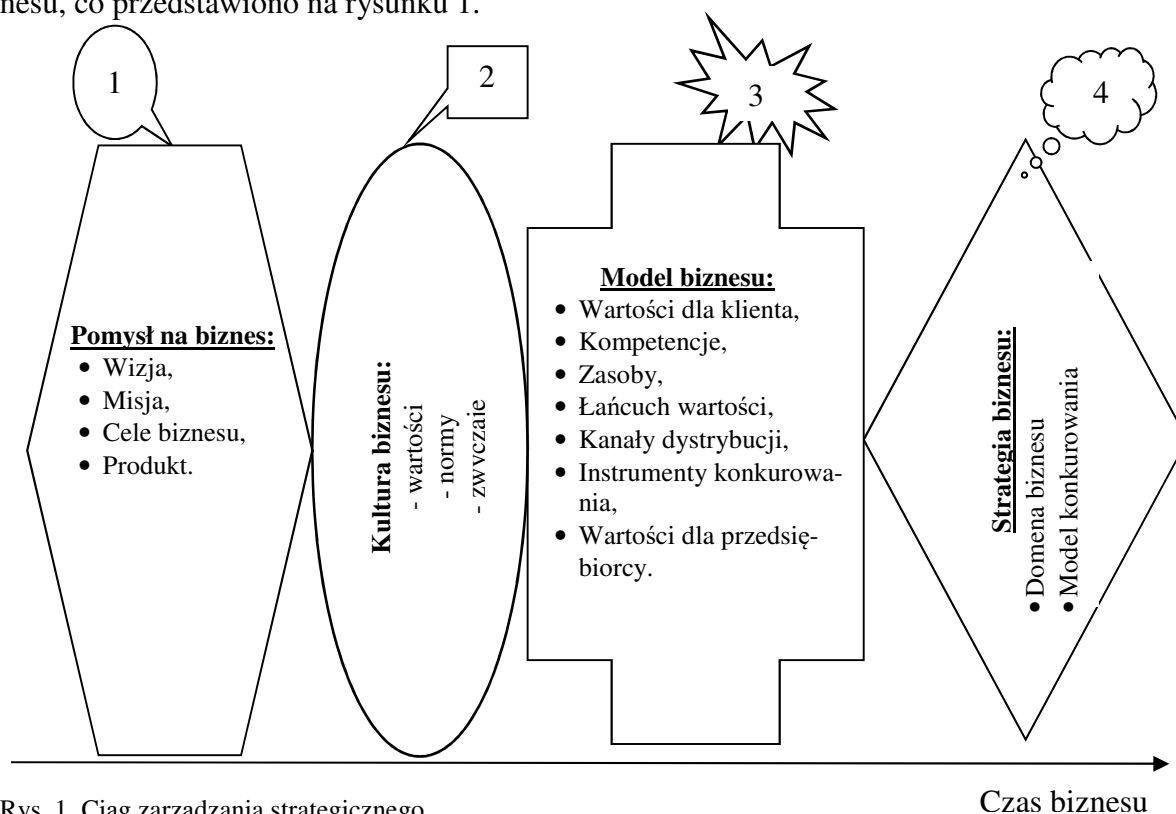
nesu, co przedstawiono na rysunku 1.

1

2

3

4

**Pomysł na biznes:**
- Wizja,
- Misja,
- Cele biznesu,
- Produkt.

**Kultura biznesu:**
- wartości
- normy
- zwyczaie

**Model biznesu:**
- Wartości dla klienta,
- Kompetencje,
- Zasoby,
- Łańcuch wartości,
- Kanały dystrybucji,
- Instrumenty konkurowania,
- Wartości dla przedsiębiorcy.

**Strategia biznesu:**
- Domena biznesu
- Model konkurowania

Czas biznesu

Rys. 1. Ciąg zarządzania strategicznego